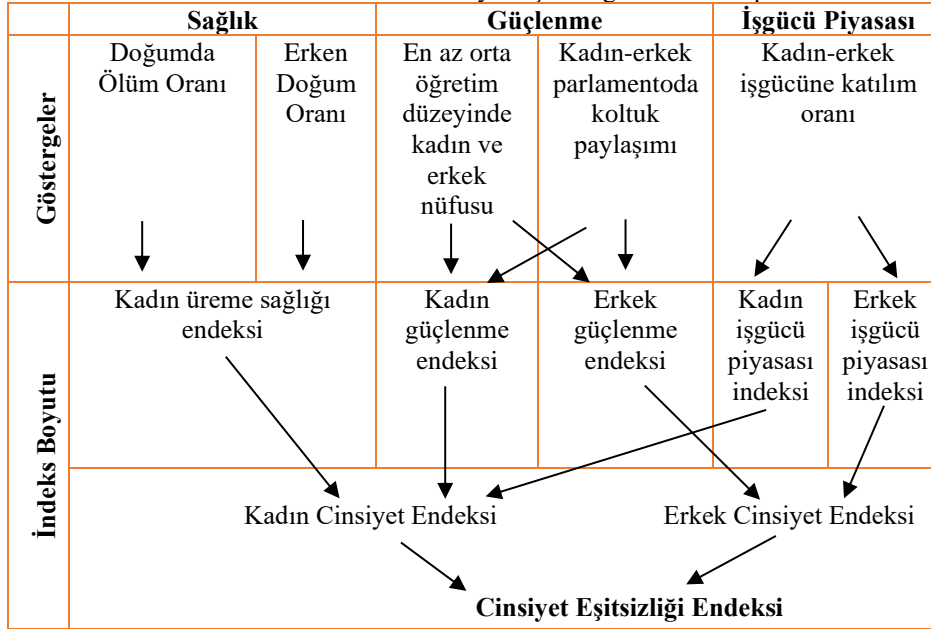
| | Sağlık | | Güçlenme | | İşgücü Piyasası | |
|---|---|---|---|---|---|---|
| Göstergeler | Doğumda Ölüm Oranı | Erken Doğum Oranı | En az orta öğretim düzeyinde kadın ve erkek nüfusu | Kadın-erkek parlamentoda koltuk paylaşımı | Kadın-erkek işgücüne katılım oranı | |
| İndeks Boyutu | Kadın üreme sağlığı endeksi | | Kadın güçlenme endeksi | Erkek güçlenme endeksi | Kadın işgücü piyasası indeksi | Erkek işgücü piyasası indeksi |
| | Kadın Cinsiyet Endeksi | | | Erkek Cinsiyet Endeksi | | |
| | Cinsiyet Eşitsizliği Endeksi | | | | | |